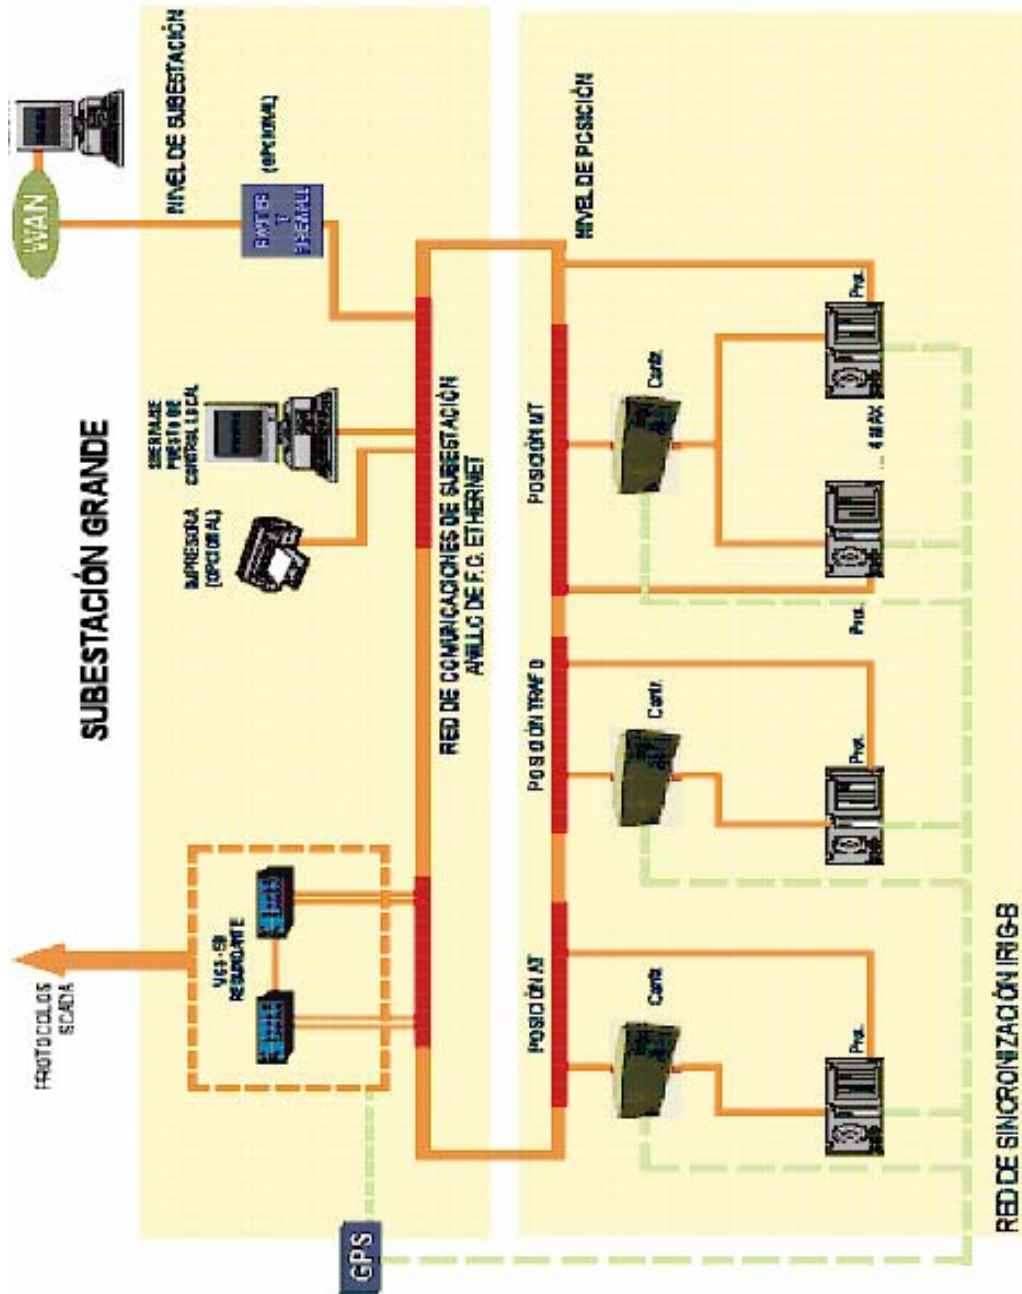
SUBESTACIÓN GRANDE

NIVEL DE SUBESTACIÓN

NIVEL DE POSICIÓN

WAN

ROUTER Y FIREWALL

(OPCIONAL)

SIBERNAUE PUESTO DE CONTROL LOCAL

IMPRESORA (OPCIONAL)

PROTOCOLOS SCADA

VCI-09 REDUNDANTE

RED DE COMUNICACIONES DE SUBESTACIÓN ANILLO DE F.O. ETHERNET

POSICIÓN MT

POSICIÓN TRAFO

POSICIÓN AT

Contr.

Contr.

Contr.

Prot.

Prot.

Prot.

Prot.

Prot.

4 MAX.

GPS

RED DE SINCRONIZACIÓN IRIG-B